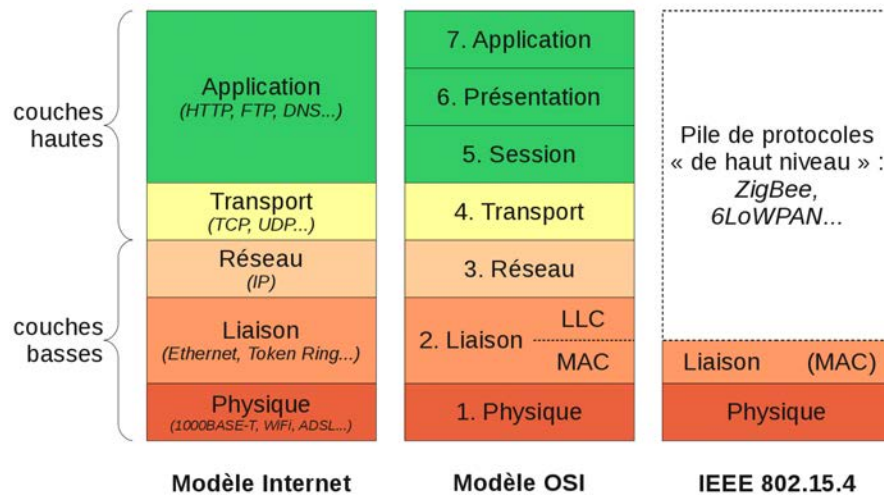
couches hautes

couches basses

Application
(HTTP, FTP, DNS...)

Transport
(TCP, UDP...)

Réseau
(IP)

Liaison
(Ethernet, Token Ring...)

Physique
(1000BASE-T, WIFI, ADSL...)

Modèle Internet

7. Application

6. Présentation

5. Session

4. Transport

3. Réseau

2. Liaison LLC MAC

1. Physique

Modèle OSI

Pile de protocoles « de haut niveau » : ZigBee, 6LoWPAN...

Liaison (MAC)

Physique

IEEE 802.15.4